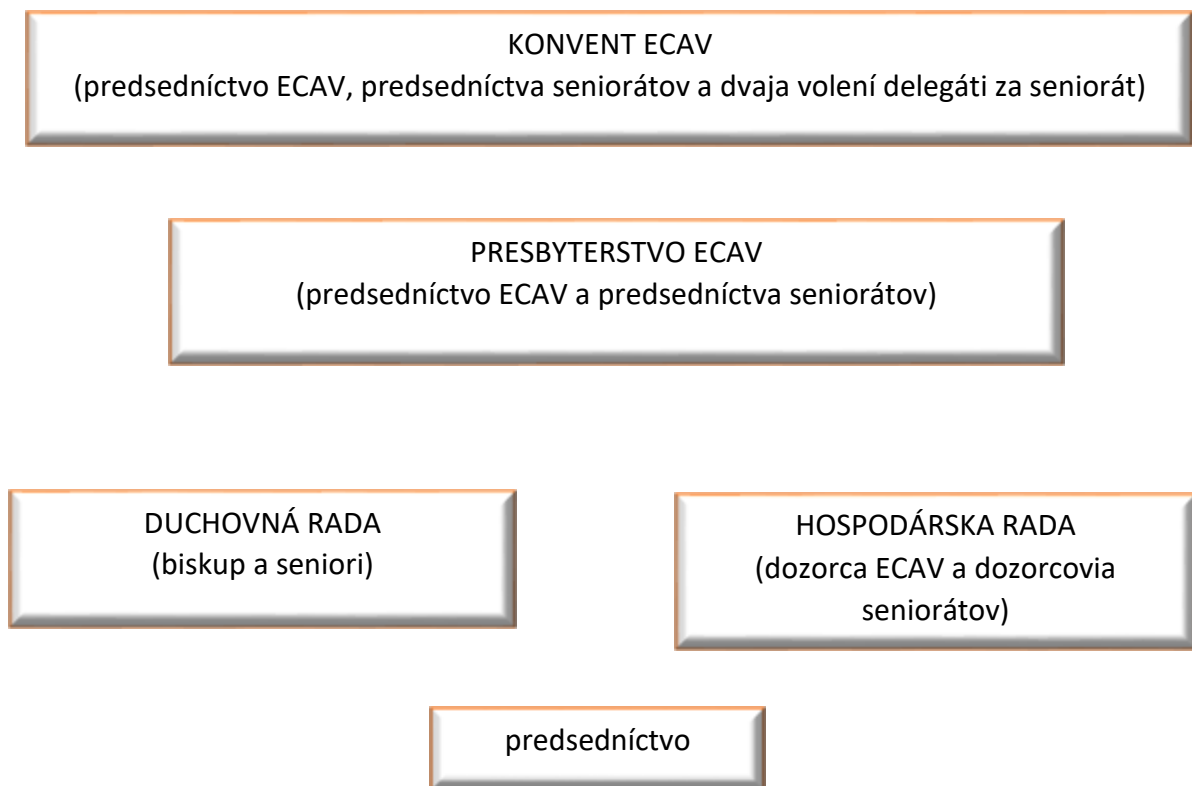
KONVENT ECAV
(predsedníctvo ECAV, predsedníctva seniorátov a dvaja volení delegáti za seniorát)

PRESBYTERSTVO ECAV
(predsedníctvo ECAV a predsedníctva seniorátov)

DUCHOVNÁ RADA
(biskup a seniori)

HOSPODÁRSKA RADA
(dozorca ECAV a dozorcovia seniorátov)

predsedníctvo